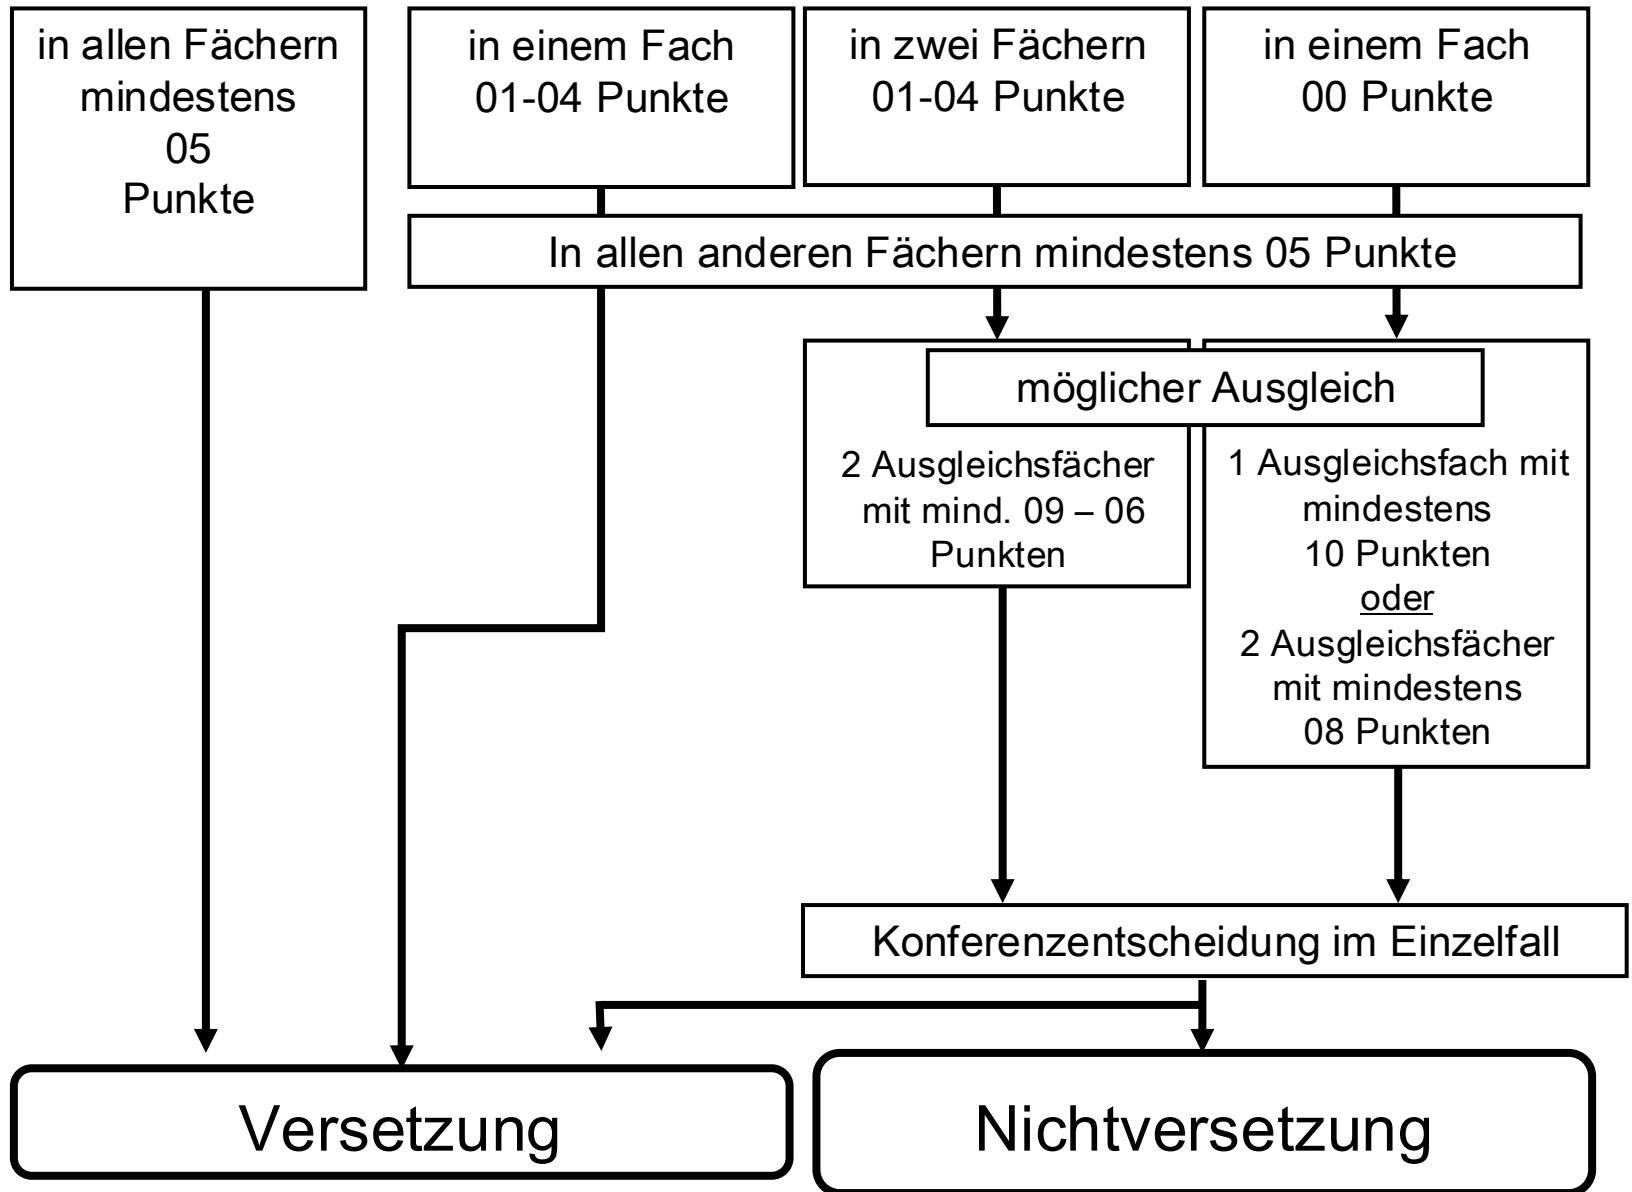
in allen Fächern mindestens 05 Punkte

in einem Fach 01-04 Punkte

in zwei Fächern 01-04 Punkte

in einem Fach 00 Punkte

In allen anderen Fächern mindestens 05 Punkte

möglicher Ausgleich

2 Ausgleichsfächer mit mind. 09 – 06 Punkten

1 Ausgleichsfach mit mindestens 10 Punkten oder 2 Ausgleichsfächer mit mindestens 08 Punkten

Konferenzentscheidung im Einzelfall

Versetzung

Nichtversetzung